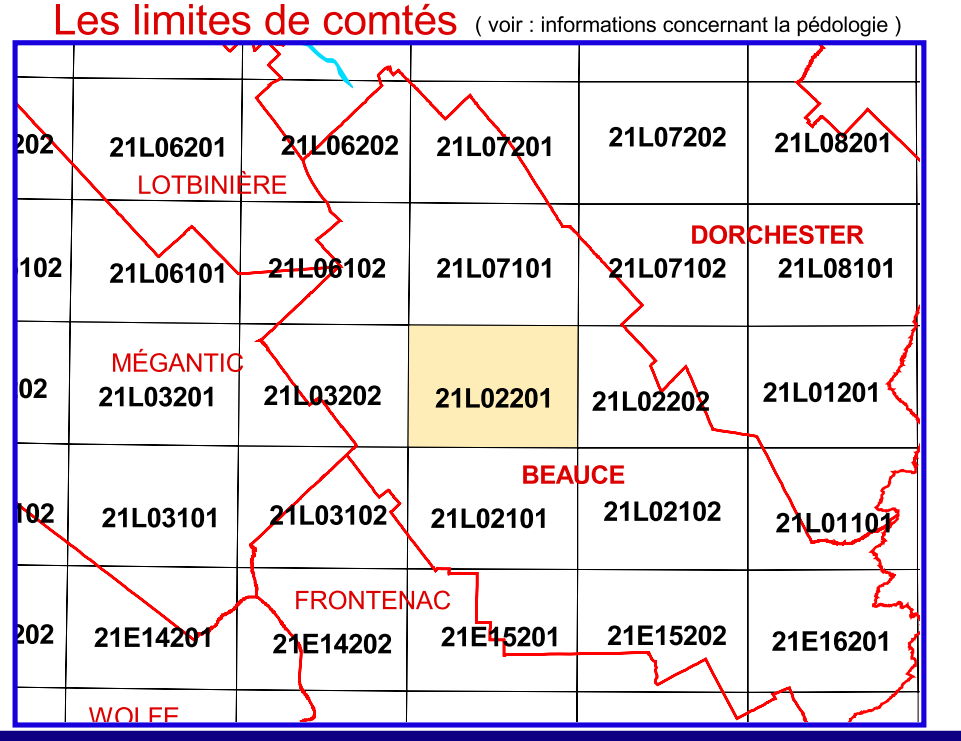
Les limites de comtés ( voir : informations concernant la pédologie )

202 21L06201 21L06202 21L07201 21L07202 21L08201

LOTBINIÈRE

DORCHESTER

102 21L06101 21L06102 21L07101 21L07102 21L08101

MÉGANTIC

02 21L03201 21L03202 21L02201 21L02202 21L01201

BEAUCE

102 21L03101 21L03102 21L02101 21L02102 21L01101

FRONTENAC

202 21E14201 21E14202 21E15201 21E15202 21E16201

WOLFE